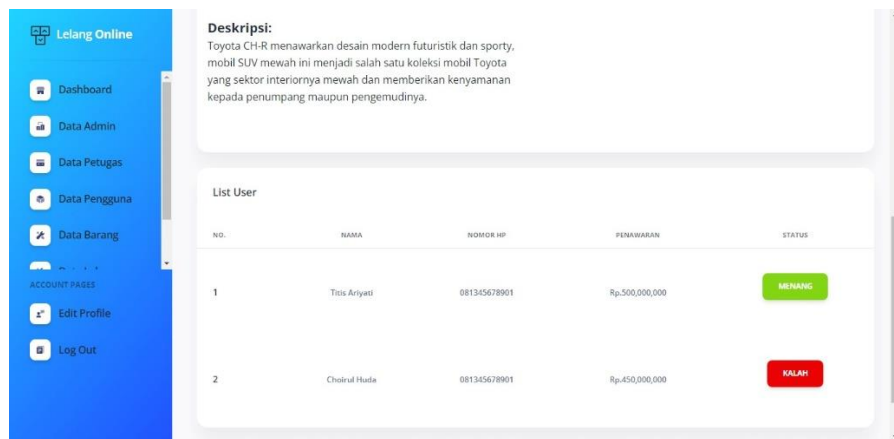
Lelang Online

Dashboard

Data Admin

Data Petugas

Data Pengguna

Data Barang

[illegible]

ACCOUNT PAGES

Edit Profile

Log Out

Deskripsi:

Toyota CH-R menawarkan desain modern futuristik dan sporty, mobil SUV mewah ini menjadi salah satu koleksi mobil Toyota yang sektor interiornya mewah dan memberikan kenyamanan kepada penumpang maupun pengemudinya.

List User

| NO. | NAMA | NOMOR HP | PENAWARAN | STATUS |
|---|---|---|---|---|
| 1 | Titis Ariyati | 081345678901 | Rp.500,000,000 | MENANG |
| 2 | Choirul Huda | 081345678901 | Rp.450,000,000 | KALAH |